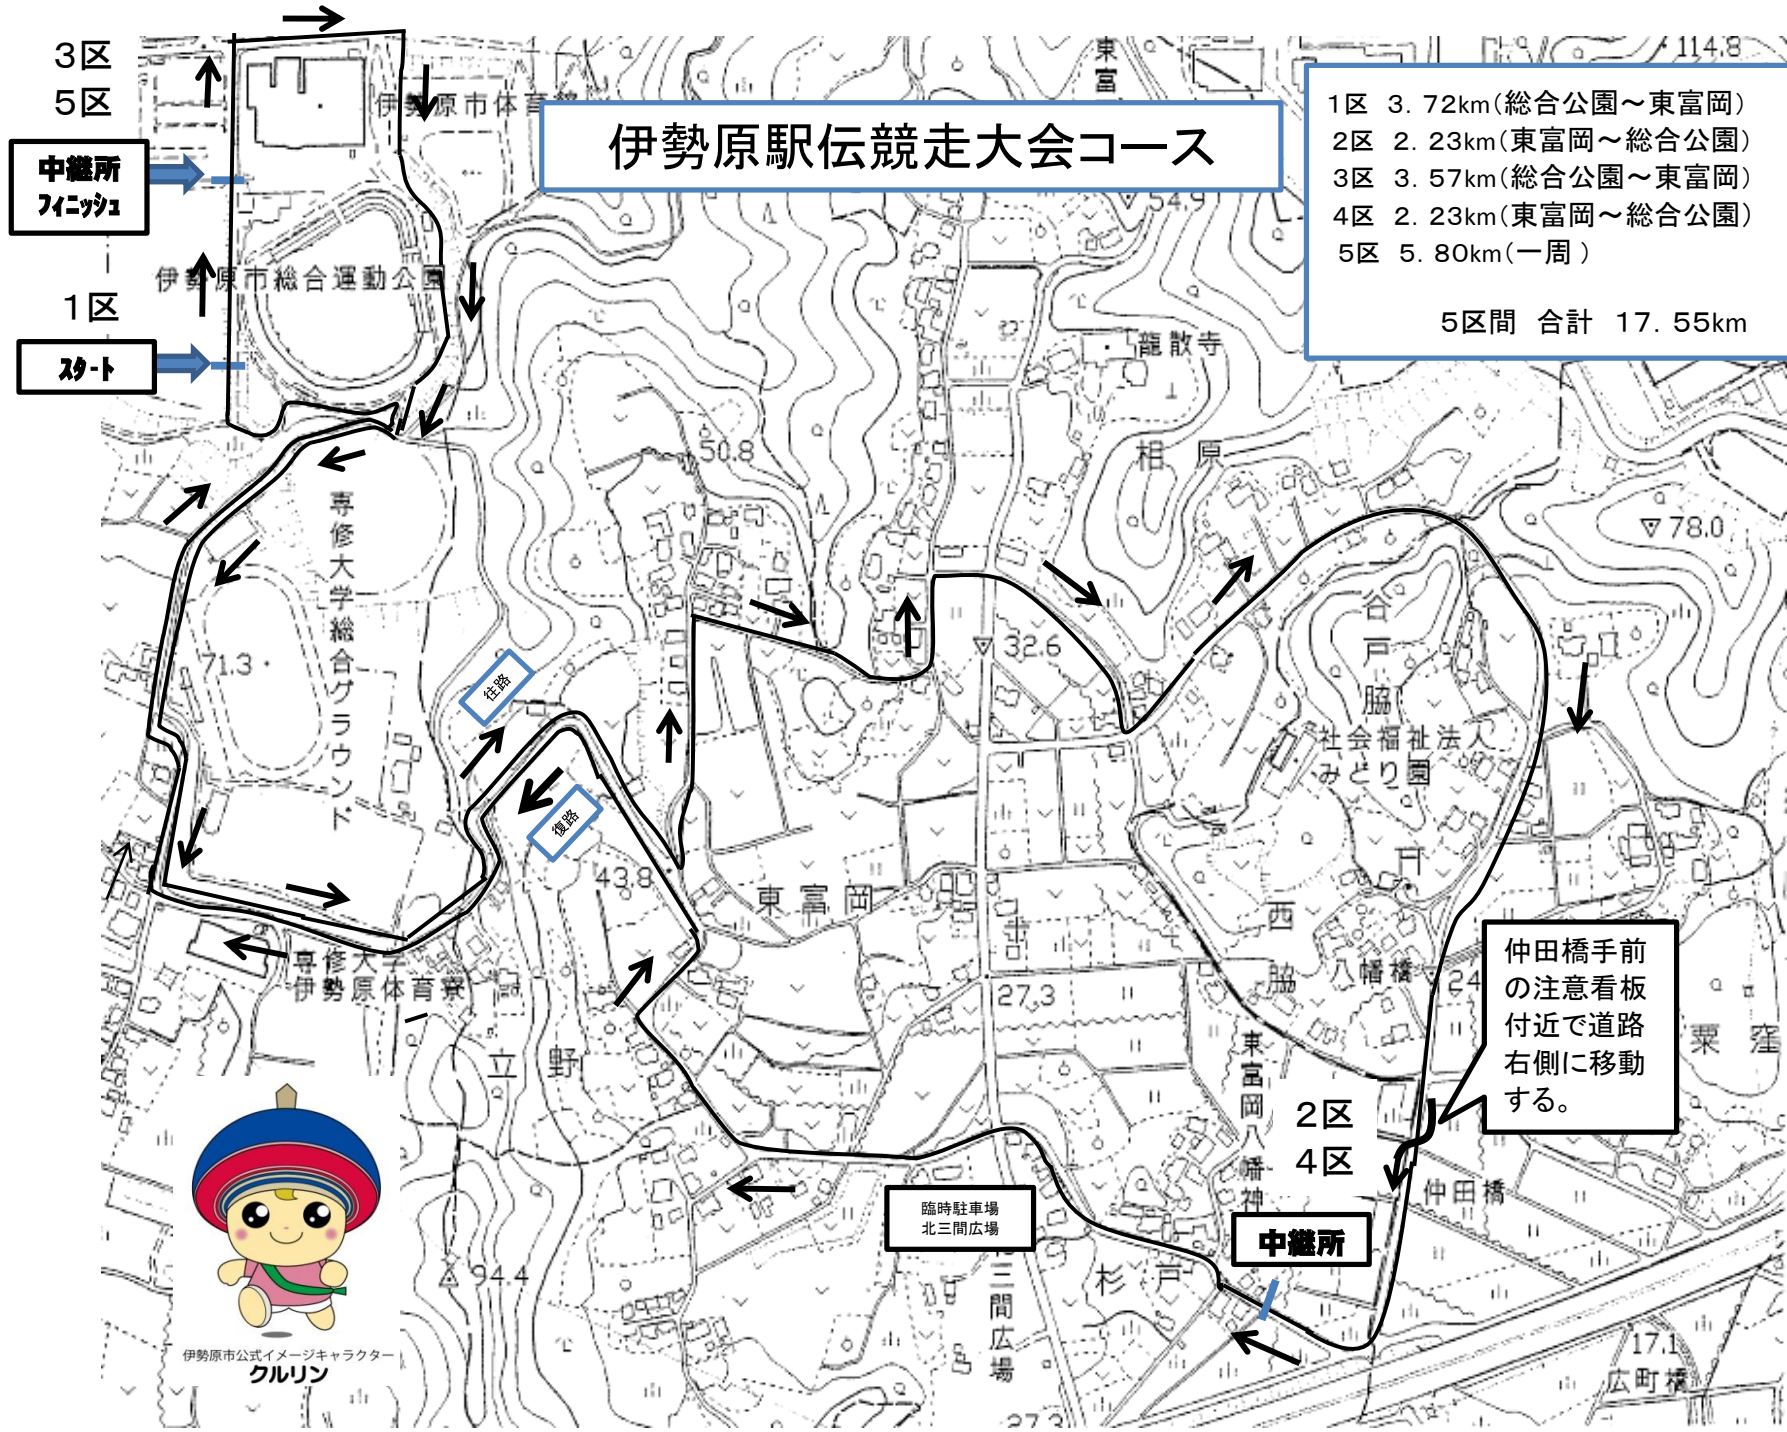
3区
5区

中継所
フィニッシュ

1区

スタート

伊勢原駅伝競走大会コース

1区 3.72km(総合公園～東富岡)
2区 2.23km(東富岡～総合公園)
3区 3.57km(総合公園～東富岡)
4区 2.23km(東富岡～総合公園)
5区 5.80km(一周)

5区間 合計 17.55km

伊勢原市体育館
伊勢原市総合運動公園
東富
114.8
54.9
龍散寺
相原
50.8
78.0
専修大学総合グラウンド
71.3
往路
復路
32.6
合戸脇
社会福祉法人みどり園
43.8
東富岡
専修大学伊勢原体育寮
立野
27.3
西脇
八幡橋
24
仲田橋手前の注意看板付近で道路右側に移動する。
栗窪
東富岡八幡神
2区
4区
仲田橋
臨時駐車場
北三間広場
中継所
94.4
杉戸
三間広場
17.1
広町橋
27.3

伊勢原市公式イメージキャラクター
クルリン